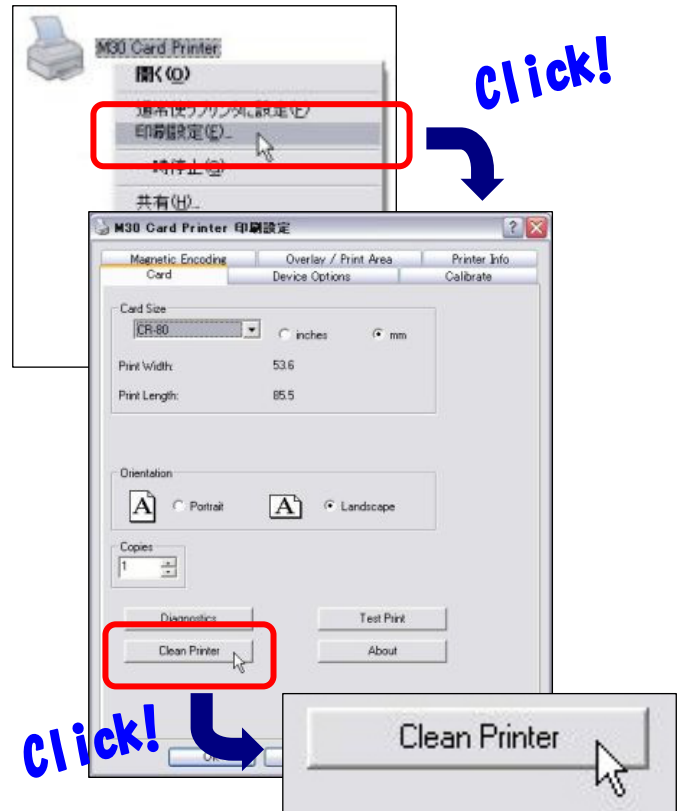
M30 Card Printer

開く(O)

通常使うプリンタに設定(E)

印刷設定(E)...

一時停止(G)

共有(H)...

Click!

M30 Card Printer 印刷設定

Magnetic Encoding
Overlay / Print Area
Printer Info
Card
Device Options
Calibrate

Card Size
CR-80
inches
mm
Print Width: 53.6
Print Length: 85.5

Orientation
A Portrait
A Landscape

Copies
1

Diagnostics
Test Print
Clean Printer
About

OK

Click!

Clean Printer